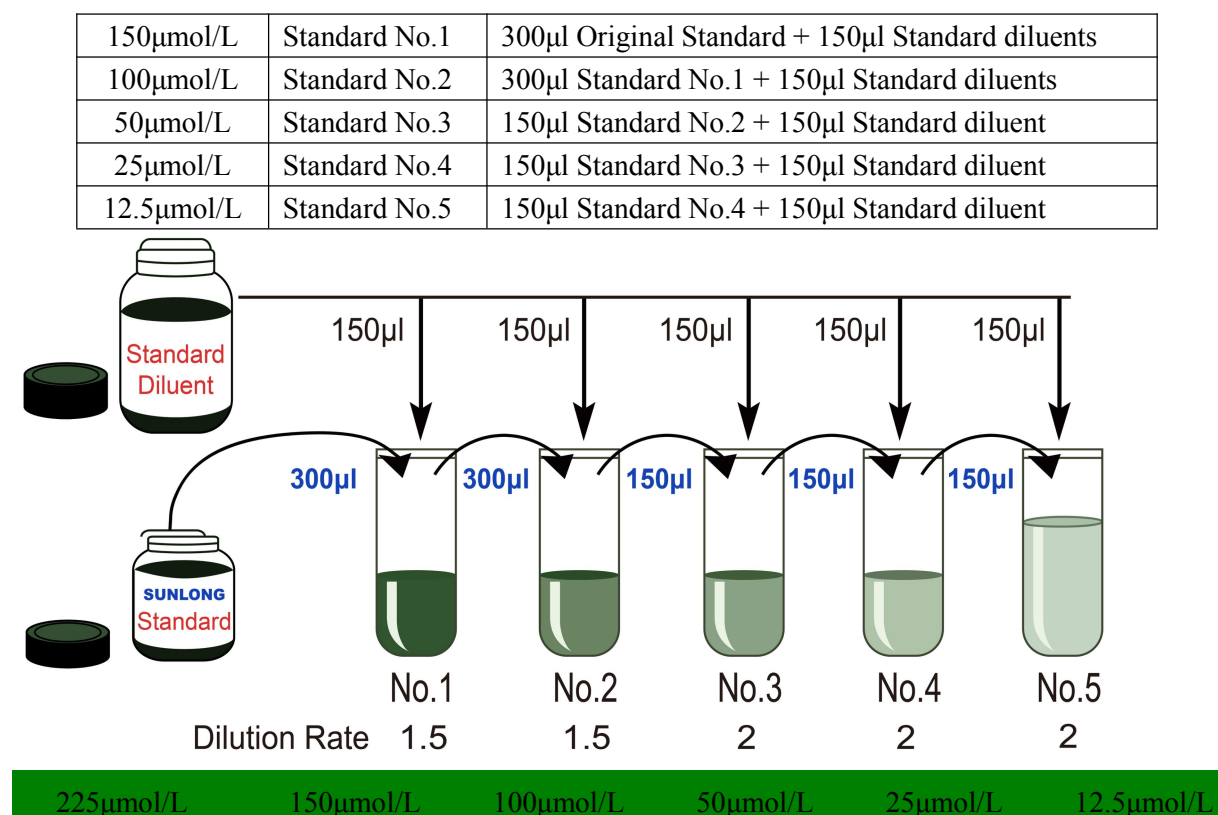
| 150μmol/L | Standard No.1 | 300μl Original Standard + 150μl Standard diluents |
|---|---|---|
| 100μmol/L | Standard No.2 | 300μl Standard No.1 + 150μl Standard diluents |
| 50μmol/L | Standard No.3 | 150μl Standard No.2 + 150μl Standard diluent |
| 25μmol/L | Standard No.4 | 150μl Standard No.3 + 150μl Standard diluent |
| 12.5μmol/L | Standard No.5 | 150μl Standard No.4 + 150μl Standard diluent |

Standard Diluent

150μl 150μl 150μl 150μl 150μl

SUNLONG Standard

300μl 300μl 150μl 150μl 150μl

No.1 No.2 No.3 No.4 No.5

Dilution Rate 1.5 1.5 2 2 2

225μmol/L 150μmol/L 100μmol/L 50μmol/L 25μmol/L 12.5μmol/L